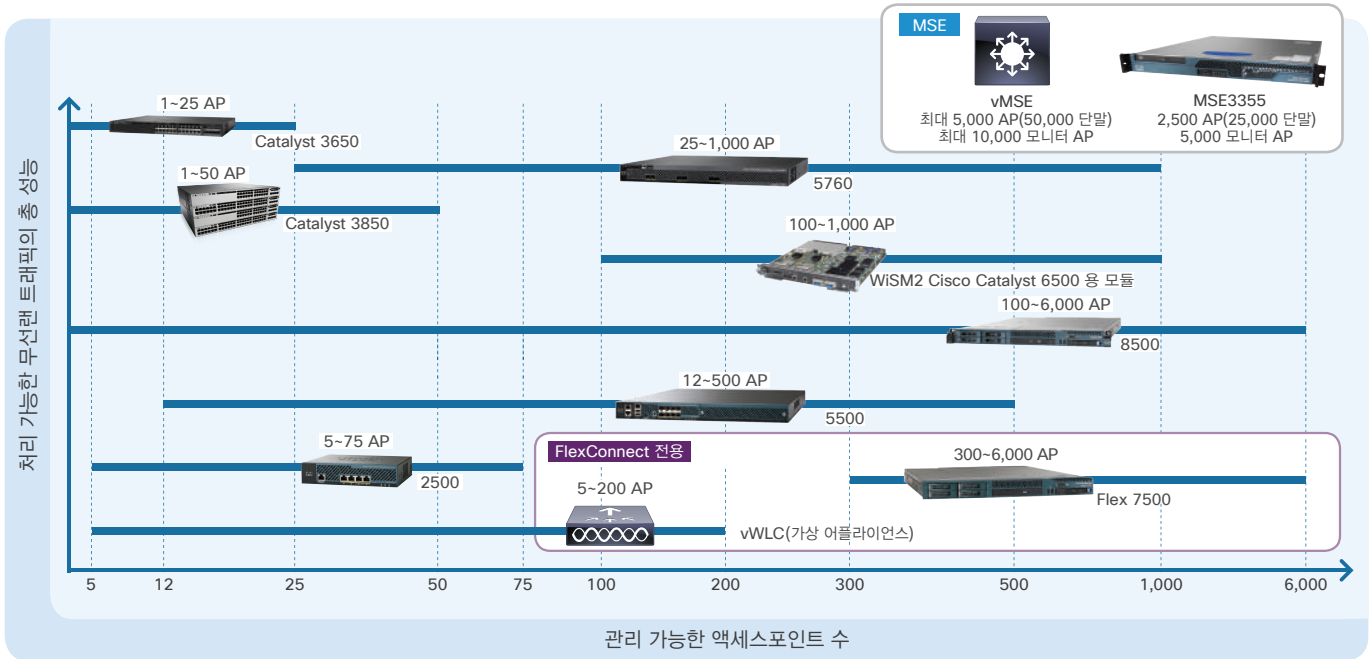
MSE

vMSE
최대 5,000 AP(50,000 단말)
최대 10,000 모니터 AP

MSE3355
2,500 AP(25,000 단말)
5,000 모니터 AP

처리 가능한 무선랜 트래픽의 총 성능

1~25 AP
Catalyst 3650

25~1,000 AP
5760

1~50 AP
Catalyst 3850

100~1,000 AP
WiSM2 Cisco Catalyst 6500 용 모듈

100~6,000 AP
8500

12~500 AP
5500

5~75 AP
2500

FlexConnect 전용

300~6,000 AP
Flex 7500

5~200 AP
vWLC(가상 어플라이언스)

5
12
25
50
75
100
200
300
500
1,000
6,000

관리 가능한 액세스포인트 수